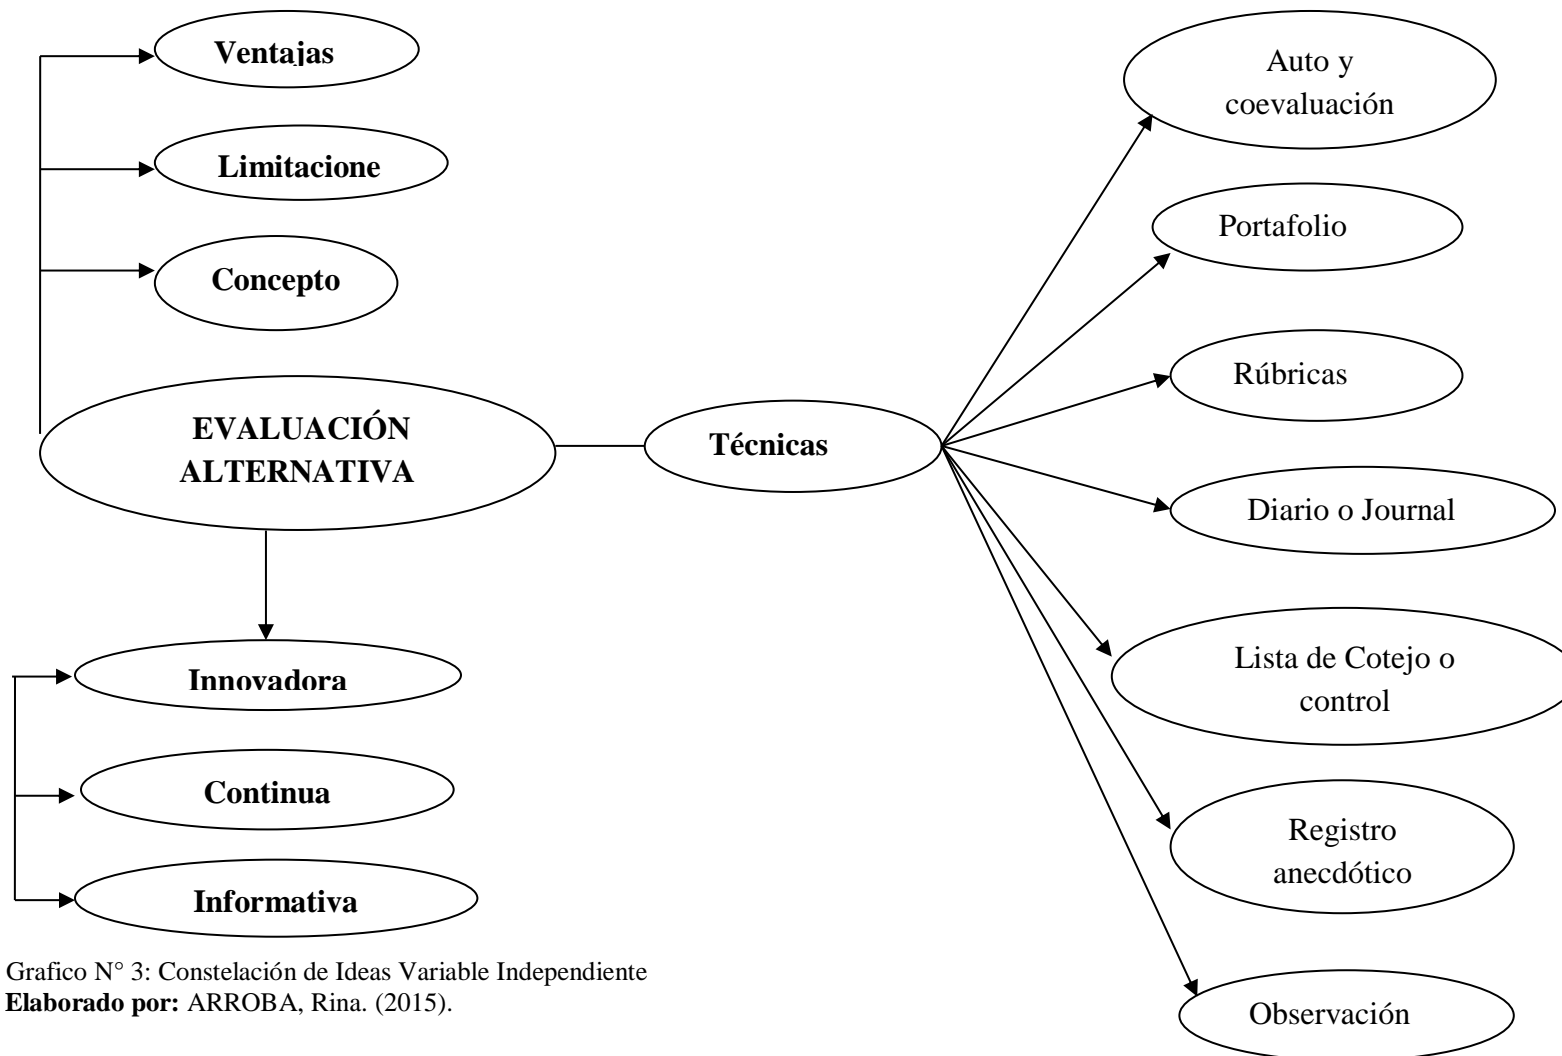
Ventajas

Limitacione

Concepto

EVALUACIÓN ALTERNATIVA

Técnicas

Auto y coevaluación

Portafolio

Rúbricas

Diario o Journal

Lista de Cotejo o control

Registro anecdótico

Observación

Innovadora

Continua

Informativa

Grafico N° 3: Constelación de Ideas Variable Independiente
**Elaborado por:** ARROBA, Rina. (2015).